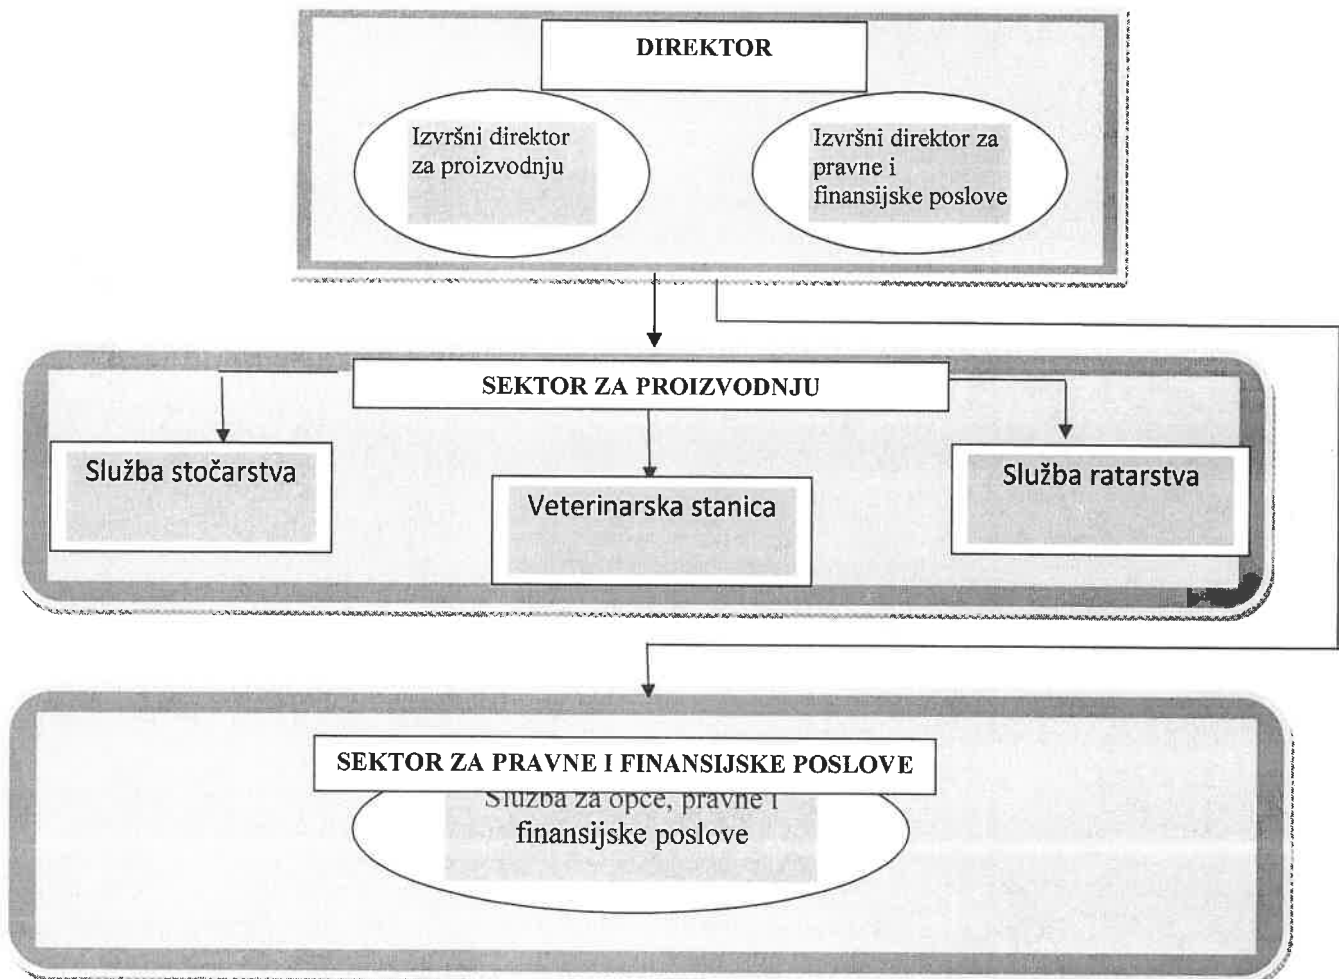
DIREKTOR

Izvršni direktor za proizvodnju

Izvršni direktor za pravne i finansijske poslove

SEKTOR ZA PROIZVODNJU

Služba stočarstva

Veterinarska stanica

Služba ratarstva

SEKTOR ZA PRAVNE I FINANSIJSKE POSLOVE

Služba za opće, pravne i finansijske poslove